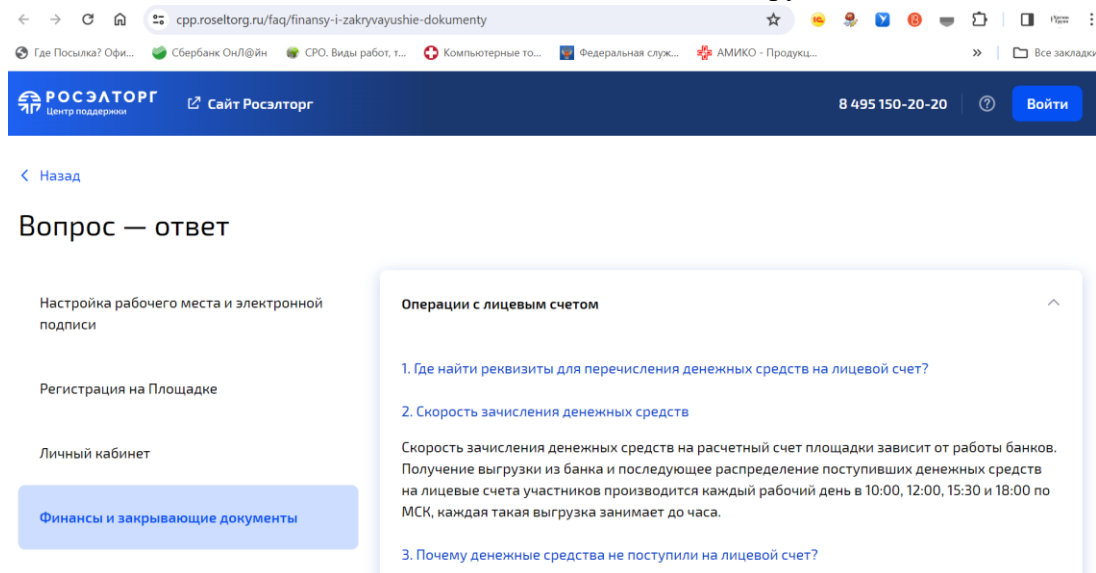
cpp.roseltorg.ru/faq/finansy-i-zakryvayushie-dokumenty

Где Посылка? Офи... Сбербанк ОнЛ@йн СРО. Виды работ, т... Компьютерные то... Федеральная служ... АМИКО - Продукц... » Все закладки

РОСЭЛТОРГ Центр поддержки
Сайт Росэлторг
8 495 150-20-20
Войти

< Назад

Вопрос — ответ

Настройка рабочего места и электронной подписи

Регистрация на Площадке

Личный кабинет

Финансы и закрывающие документы

Операции с лицевым счетом

1. Где найти реквизиты для перечисления денежных средств на лицевой счет?

2. Скорость зачисления денежных средств

Скорость зачисления денежных средств на расчетный счет площадки зависит от работы банков. Получение выгрузки из банка и последующее распределение поступивших денежных средств на лицевые счета участников производится каждый рабочий день в 10:00, 12:00, 15:30 и 18:00 по МСК, каждая такая выгрузка занимает до часа.

3. Почему денежные средства не поступили на лицевой счет?